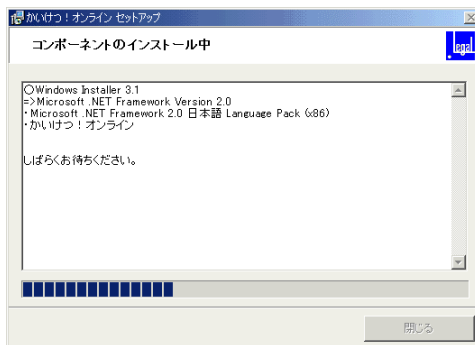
かいけつ！オンライン セットアップ

コンポーネントのインストール中

○Windows Installer 3.1
=>Microsoft .NET Framework Version 2.0
・Microsoft .NET Framework 2.0 日本語 Language Pack (x86)
・かいけつ！オンライン

しばらくお待ちください。

閉じる